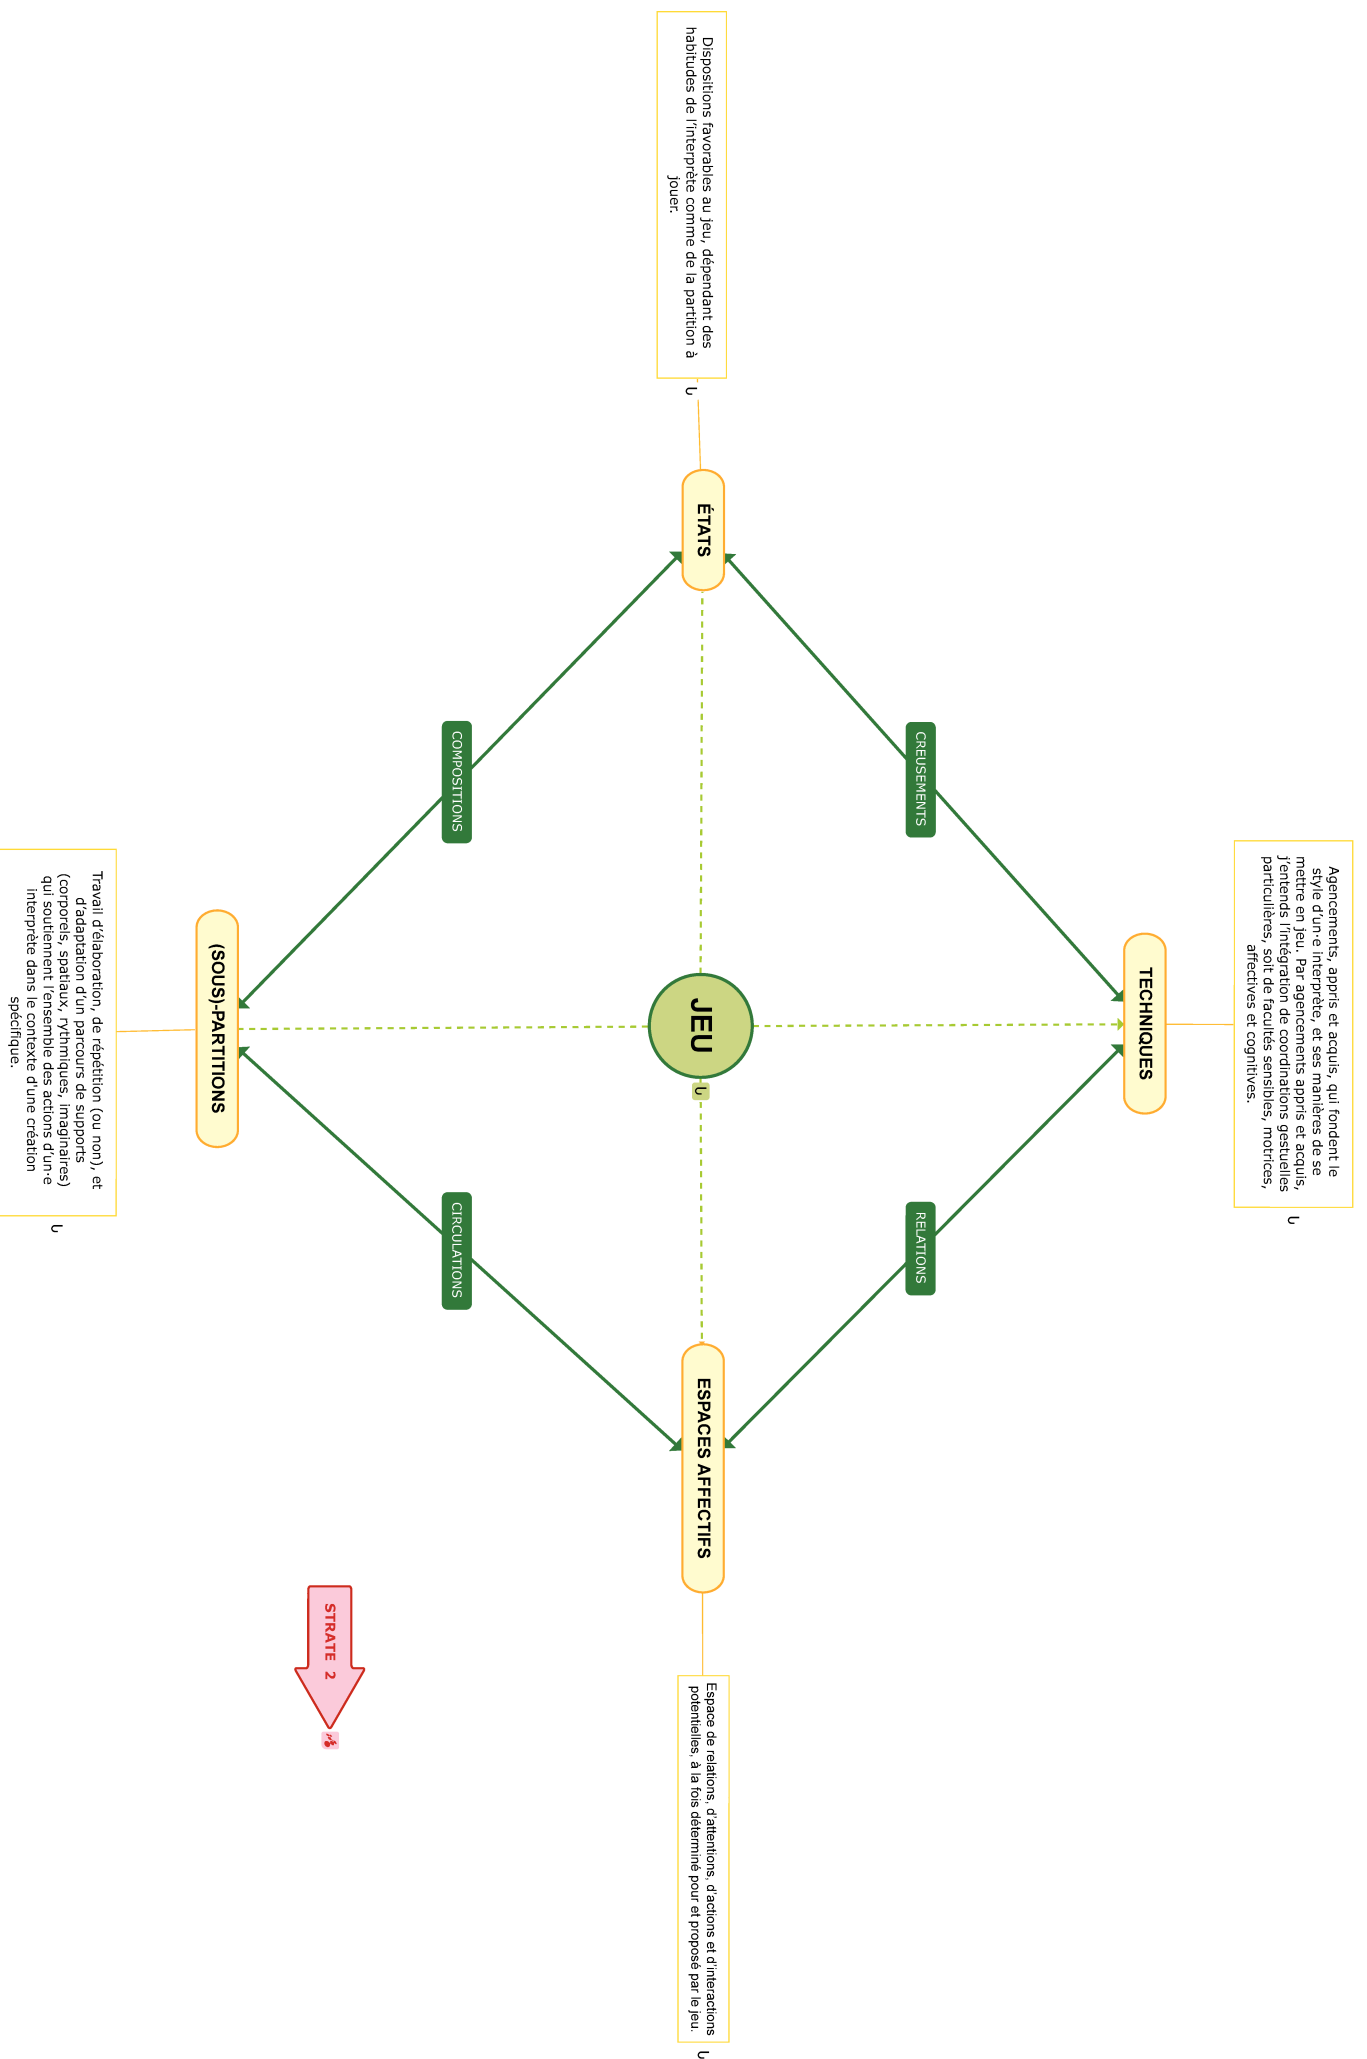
Dispositions favorables au jeu, dépendant des habitudes de l'interprète comme de la partition à jouer.

ÉTATS

COMPOSITIONS

CREUSEMENTS

Travail d'élaboration, de répétition (ou non), et d'adaptation d'un parcours de supports (corporels, spatiaux, rythmiques, imaginaires) qui soutiennent l'ensemble des actions d'un·e interprète dans le contexte d'une création spécifique.

(SOUS)-PARTITIONS

JEU

TECHNIQUES

Agencements, appris et acquis, qui fondent le style d'un·e interprète, et ses manières de se mettre en jeu. Par agencements appris et acquis, j'entends l'intégration de coordinations gestuelles particulières, soit de facultés sensibles, motrices, affectives et cognitives.

CIRCULATIONS

RELATIONS

ESPACES AFFECTIFS

STRATE 2

Espace de relations, d'attentions, d'actions et d'interactions potentielles, à la fois déterminé pour et proposé par le jeu.